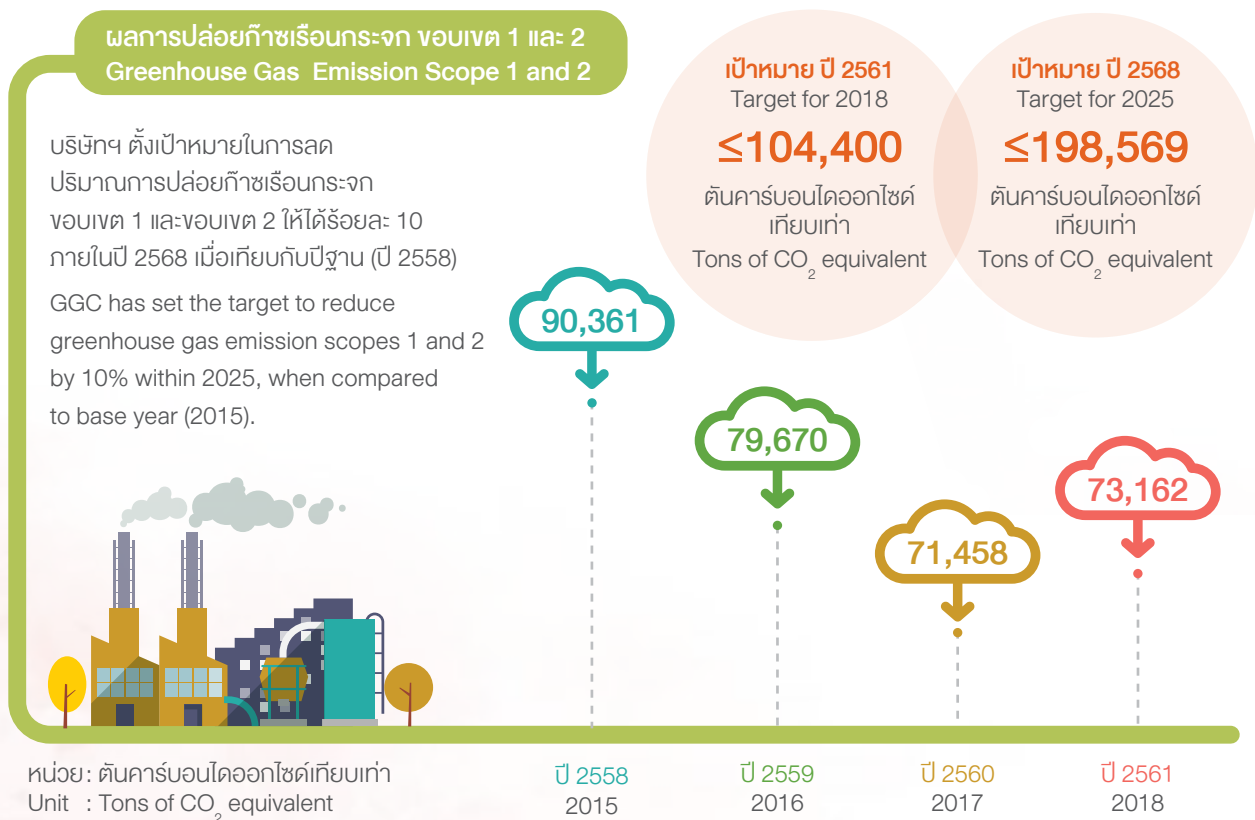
ผลการปล่อยก๊าซเรือนกระจก ขอบเขต 1 และ 2
Greenhouse Gas Emission Scope 1 and 2

บริษัทฯ ตั้งเป้าหมายในการลดปริมาณการปล่อยก๊าซเรือนกระจก ขอบเขต 1 และขอบเขต 2 ให้ได้ร้อยละ 10 ภายในปี 2568 เมื่อเทียบกับปีฐาน (ปี 2558)

GGC has set the target to reduce greenhouse gas emission scopes 1 and 2 by 10% within 2025, when compared to base year (2015).

เป้าหมาย ปี 2561
Target for 2018
≤104,400
ตันคาร์บอนไดออกไซด์เทียบเท่า
Tons of $CO_2$ equivalent

เป้าหมาย ปี 2568
Target for 2025
≤198,569
ตันคาร์บอนไดออกไซด์เทียบเท่า
Tons of $CO_2$ equivalent

90,361
79,670
71,458
73,162

หน่วย: ตันคาร์บอนไดออกไซด์เทียบเท่า
Unit : Tons of $CO_2$ equivalent

ปี 2558
2015
ปี 2559
2016
ปี 2560
2017
ปี 2561
2018